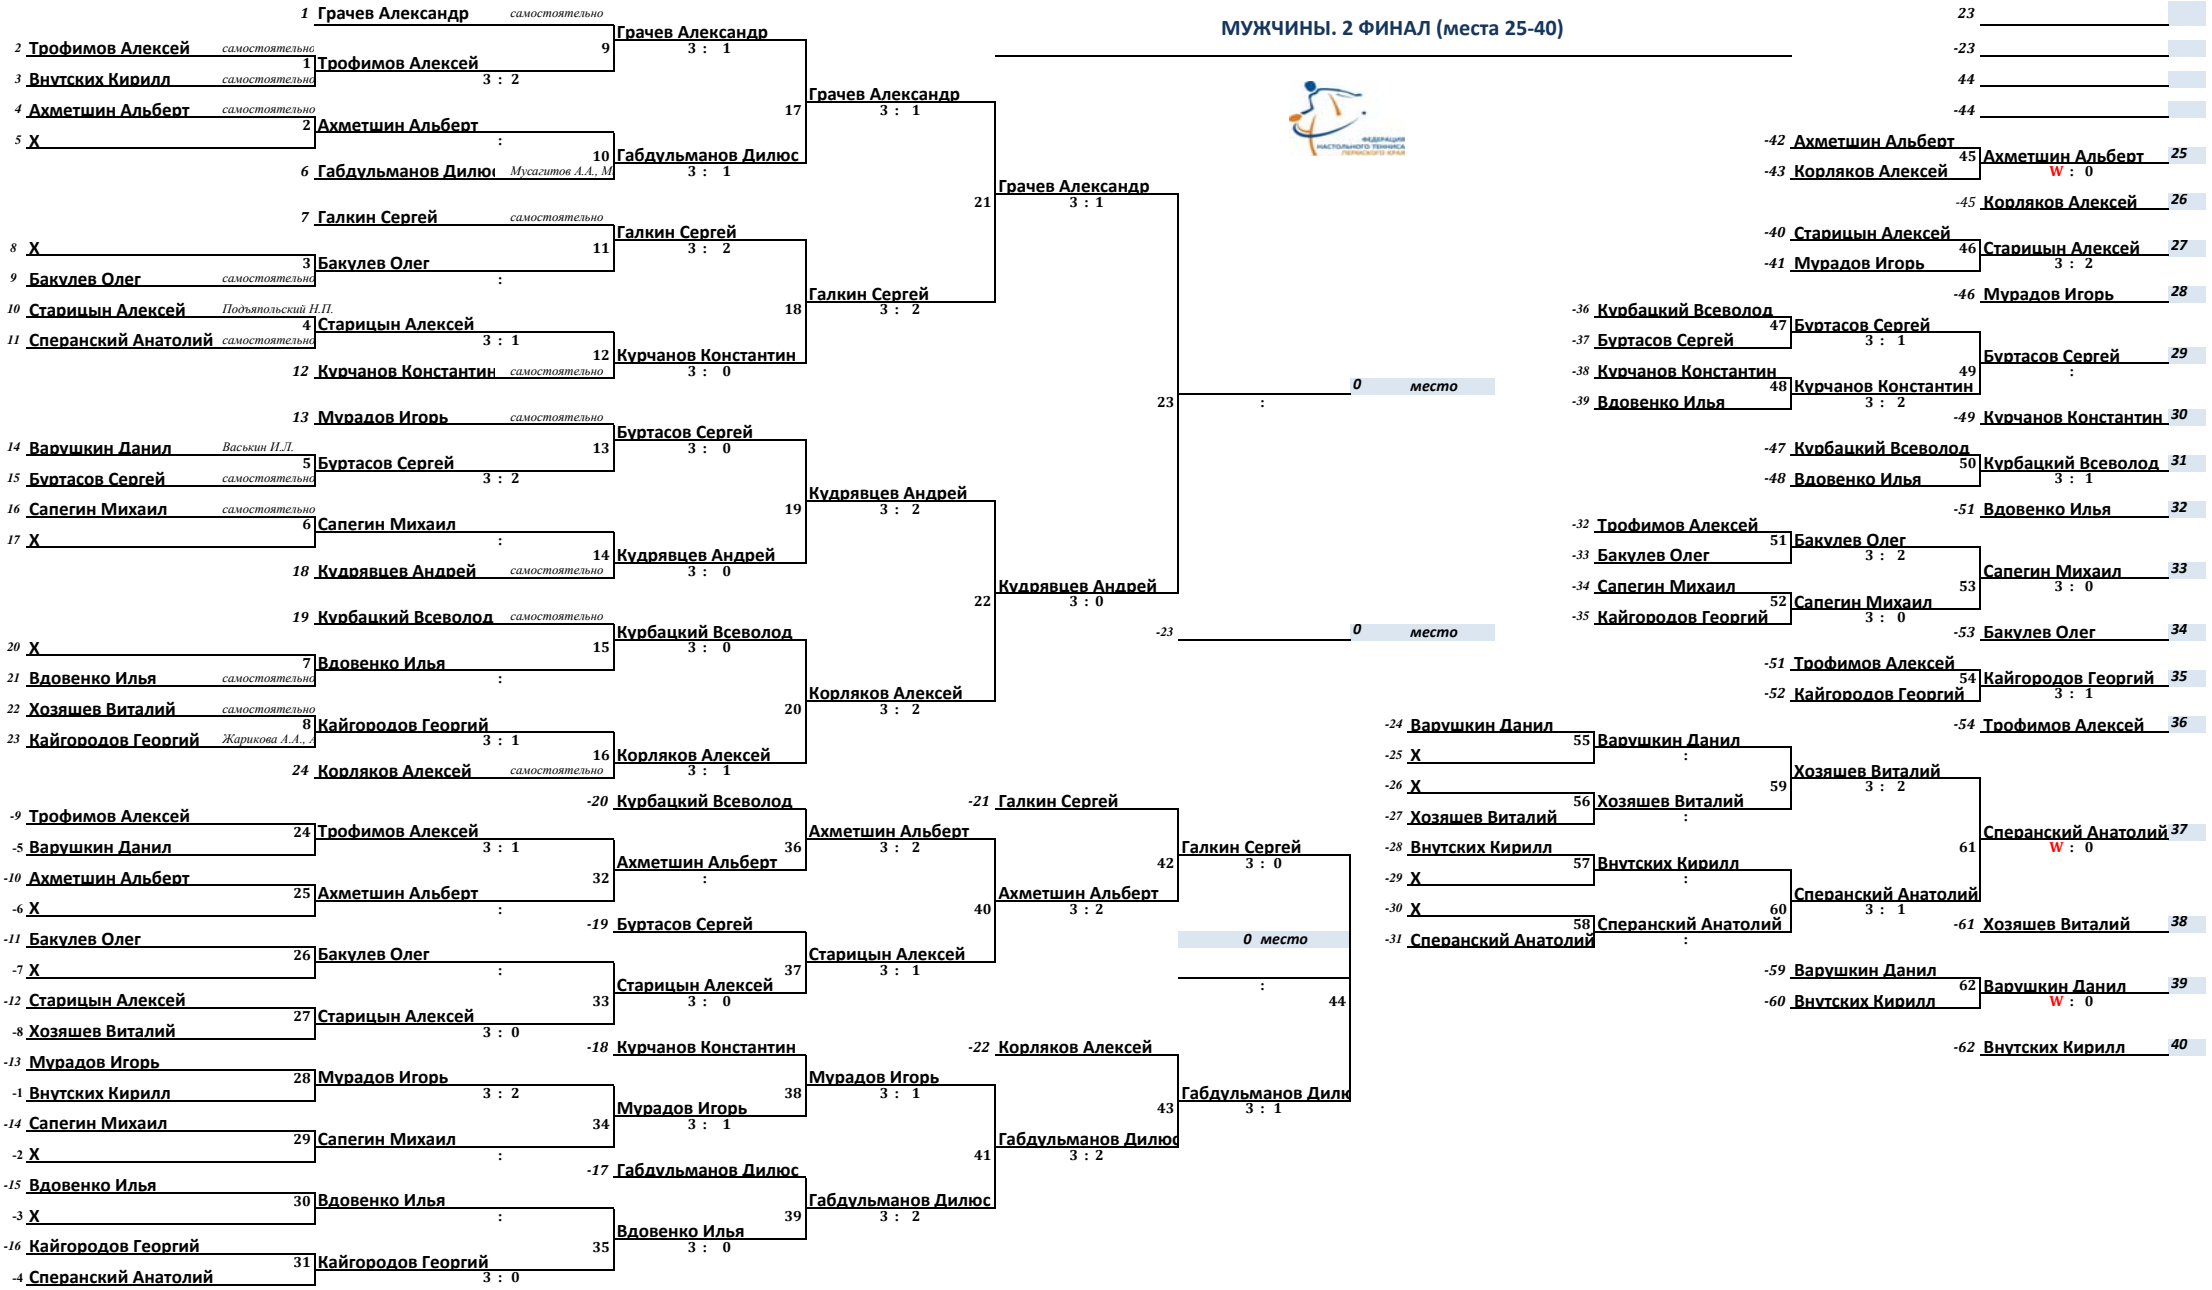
МУЖЧИНЫ. 2 ФИНАЛ (места 25-40)

ФЕДЕРАЦИЯ НАСТОЛЬНОГО ТЕННИСА ПЕРМСКОГО КРАЯ

1 Грачев Александр самостоятельно
2 Трофимов Алексей самостоятельно
3 Внутских Кирилл самостоятельно
4 Ахметшин Альберт самостоятельно
5 X
6 Габдульманов Дилюс Мусагитов А.А., М
7 Галкин Сергей самостоятельно
8 X
9 Бакулев Олег самостоятельно
10 Старицын Алексей Подъяпольский Н.П.
11 Сперанский Анатолий самостоятельно
12 Курчанов Константин самостоятельно
13 Мурадов Игорь самостоятельно
14 Варушкин Данил Васькин И.Л.
15 Буртасов Сергей самостоятельно
16 Сапегин Михаил самостоятельно
17 X
18 Кудрявцев Андрей самостоятельно
19 Курбацкий Всеволод самостоятельно
20 X
21 Вдовенко Илья самостоятельно
22 Хозяшев Виталий самостоятельно
23 Кайгородов Георгий Жарикова А.А., А
24 Корляков Алексей самостоятельно

1 Трофимов Алексей 3 : 2
2 Ахметшин Альберт :
3 Бакулев Олег :
4 Старицын Алексей 3 : 1
5 Буртасов Сергей 3 : 2
6 Сапегин Михаил :
7 Вдовенко Илья :
8 Кайгородов Георгий 3 : 1

9 Грачев Александр 3 : 1
10 Габдульманов Дилюс 3 : 1
11 Галкин Сергей 3 : 2
12 Курчанов Константин 3 : 0
13 Буртасов Сергей 3 : 0
14 Кудрявцев Андрей 3 : 0
15 Курбацкий Всеволод 3 : 0
16 Корляков Алексей 3 : 1

17 Грачев Александр 3 : 1
18 Галкин Сергей 3 : 2
19 Кудрявцев Андрей 3 : 2
20 Корляков Алексей 3 : 2

21 Грачев Александр 3 : 1
22 Кудрявцев Андрей 3 : 0

23 :
0 место
-23
0 место

-9 Трофимов Алексей
-5 Варушкин Данил
24 Трофимов Алексей 3 : 1
-10 Ахметшин Альберт
-6 X
25 Ахметшин Альберт :
-11 Бакулев Олег
-7 X
26 Бакулев Олег :
-12 Старицын Алексей
-8 Хозяшев Виталий
27 Старицын Алексей 3 : 0
-13 Мурадов Игорь
-1 Внутских Кирилл
28 Мурадов Игорь 3 : 2
-14 Сапегин Михаил
-2 X
29 Сапегин Михаил :
-15 Вдовенко Илья
-3 X
30 Вдовенко Илья :
-16 Кайгородов Георгий
-4 Сперанский Анатолий
31 Кайгородов Георгий 3 : 0

-20 Курбацкий Всеволод
32 Ахметшин Альберт :
36 Ахметшин Альберт 3 : 2
-19 Буртасов Сергей
33 Старицын Алексей 3 : 0
37 Старицын Алексей 3 : 1
-18 Курчанов Константин
34 Мурадов Игорь 3 : 1
38 Мурадов Игорь 3 : 1
-17 Габдульманов Дилюс
35 Вдовенко Илья 3 : 0
39 Габдульманов Дилюс 3 : 2

-21 Галкин Сергей
40 Ахметшин Альберт 3 : 2
42 Галкин Сергей 3 : 0
-22 Корляков Алексей
41 Габдульманов Дилюс 3 : 2
43 Габдульманов Дилю 3 : 1
0 место
44 :

23
-23
44
-44

-42 Ахметшин Альберт
-43 Корляков Алексей
45 Ахметшин Альберт W : 0 25
-45 Корляков Алексей 26
-40 Старицын Алексей
-41 Мурадов Игорь
46 Старицын Алексей 3 : 2 27
-46 Мурадов Игорь 28
-36 Курбацкий Всеволод
-37 Буртасов Сергей
47 Буртасов Сергей 3 : 1
-38 Курчанов Константин
-39 Вдовенко Илья
48 Курчанов Константин 3 : 2
49 Буртасов Сергей : 29
-49 Курчанов Константин 30
-47 Курбацкий Всеволод
-48 Вдовенко Илья
50 Курбацкий Всеволод 3 : 1 31
-51 Вдовенко Илья 32
-32 Трофимов Алексей
-33 Бакулев Олег
51 Бакулев Олег 3 : 2
-34 Сапегин Михаил
-35 Кайгородов Георгий
52 Сапегин Михаил 3 : 0
53 Сапегин Михаил 3 : 0 33
-53 Бакулев Олег 34
-51 Трофимов Алексей
-52 Кайгородов Георгий
54 Кайгородов Георгий 3 : 1 35
-54 Трофимов Алексей 36

-24 Варушкин Данил
-25 X
55 Варушкин Данил :
-26 X
-27 Хозяшев Виталий
56 Хозяшев Виталий :
59 Хозяшев Виталий 3 : 2
-28 Внутских Кирилл
-29 X
57 Внутских Кирилл :
-30 X
-31 Сперанский Анатолий
58 Сперанский Анатолий :
60 Сперанский Анатолий 3 : 1
61 Сперанский Анатолий W : 0 37
-61 Хозяшев Виталий 38
-59 Варушкин Данил
-60 Внутских Кирилл
62 Варушкин Данил W : 0 39
-62 Внутских Кирилл 40